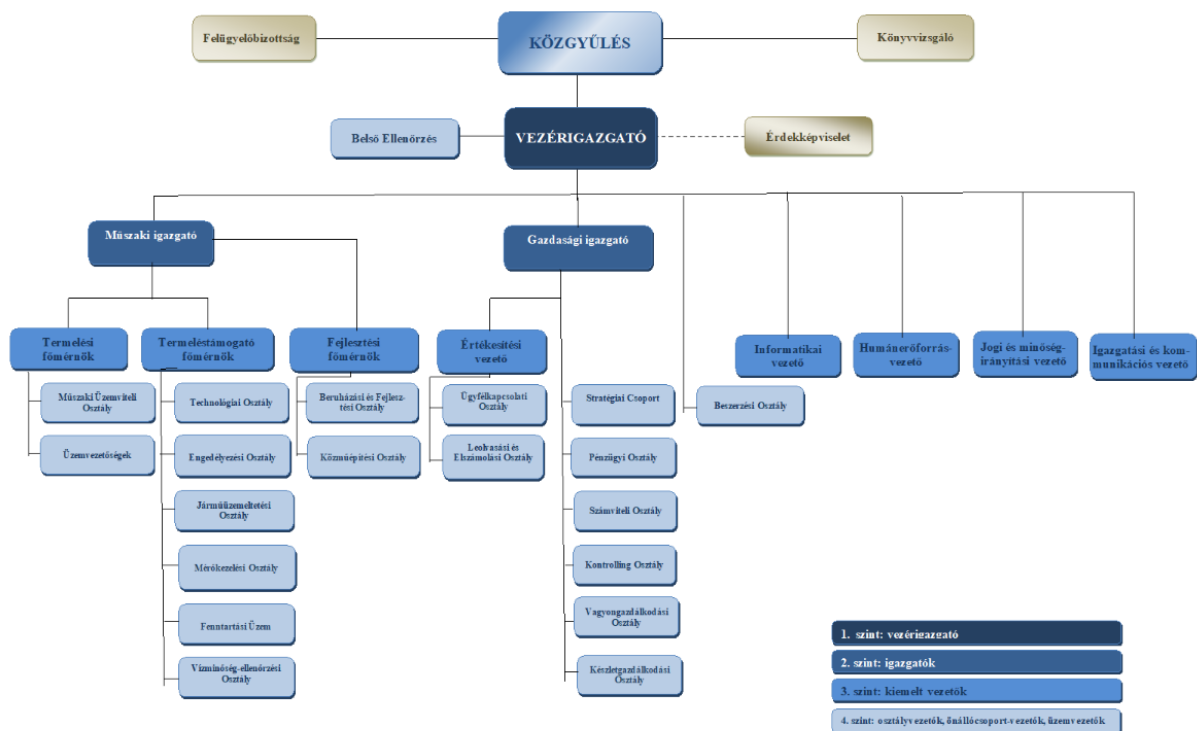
Felügyelőbizottság

KÖZGYŰLÉS

Könyvvizsgáló

Belső Ellenőrzés

VEZÉRIGAZGATÓ

Érdekképviselet

Műszaki igazgató

Gazdasági igazgató

Termelési főmérnök

Termeléstámogató főmérnök

Fejlesztési főmérnök

Értékesítési vezető

Informatikai vezető

Humánerőforrás-vezető

Jogi és minőség-irányítási vezető

Igazgatási és kommunikációs vezető

Műszaki Üzemviteli Osztály

Üzemvezetőségek

Technológiai Osztály

Engedélyezési Osztály

Járműüzemeltetési Osztály

Mérőkezelési Osztály

Fenntartási Üzem

Vízminőség-ellenőrzési Osztály

Beruházási és Fejlesztési Osztály

Közműépítési Osztály

Ügyfélkapcsolati Osztály

Leolvasási és Elszámolási Osztály

Stratégiai Csoport

Pénzügyi Osztály

Számviteli Osztály

Kontrolling Osztály

Vagyongazdálkodási Osztály

Készletgazdálkodási Osztály

Beszerzési Osztály

1. szint: vezérigazgató

2. szint: igazgatók

3. szint: kiemelt vezetők

4. szint: osztályvezetők, önállócsoport-vezetők, üzemvezetők